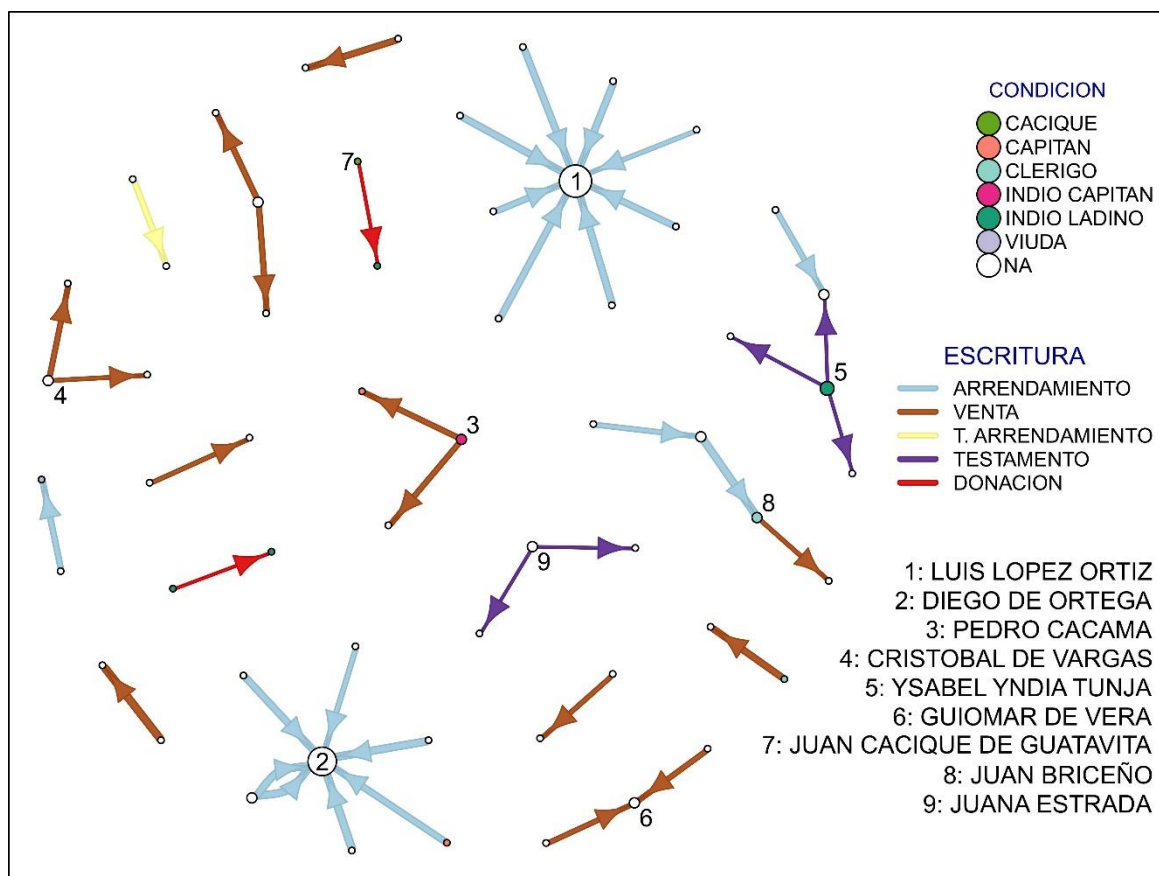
CONDICION
CACIQUE
CAPITAN
CLERIGO
INDIO CAPITAN
INDIO LADINO
VIUDA
NA

ESCRITURA
ARRENDAMIENTO
VENTA
T. ARRENDAMIENTO
TESTAMENTO
DONACION

1
2
3
4
5
6
7
8
9

1: LUIS LOPEZ ORTIZ
2: DIEGO DE ORTEGA
3: PEDRO CACAMA
4: CRISTOBAL DE VARGAS
5: YSABEL YNDIA TUNJA
6: GUIOMAR DE VERA
7: JUAN CACIQUE DE GUATAVITA
8: JUAN BRICEÑO
9: JUANA ESTRADA